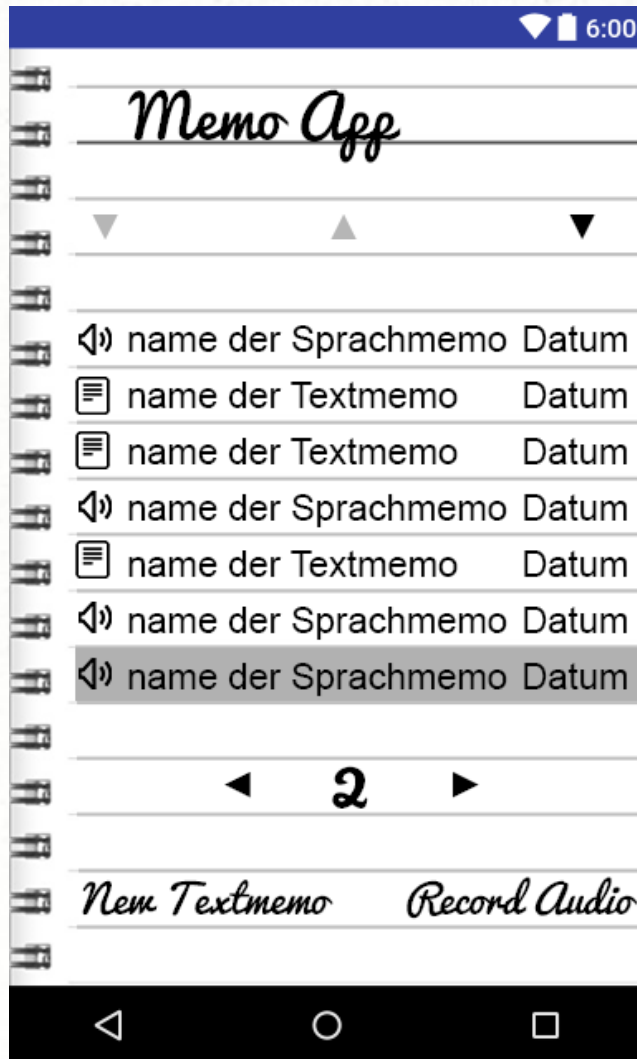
6:00

Memo App

name der Sprachmemo Datum
name der Textmemo Datum
name der Textmemo Datum
name der Sprachmemo Datum
name der Textmemo Datum
name der Sprachmemo Datum
name der Sprachmemo Datum

2

New Textmemo Record Audio